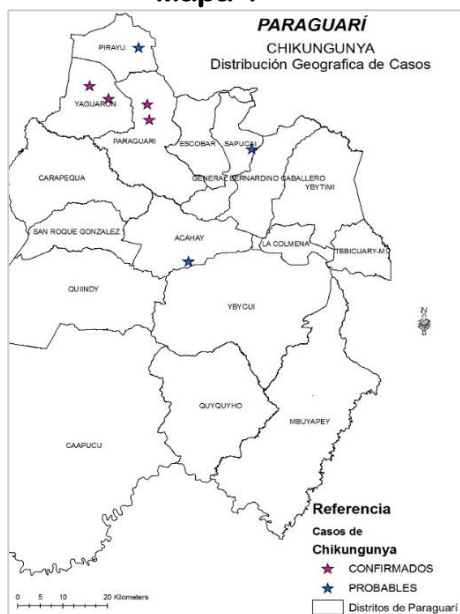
Mapa 1

PARAGUARÍ

CHIKUNGUNYA
Distribución Geografica de Casos

PIRAYU
YAGUARON
PARAGUARI
ESCOBAR
SAPUCAI
CARAPEGUA
GENERAL BERNARDINO CABALLERO
YBYTIMI
SAN ROQUE GONZALEZ
ACAHAY
LA COLMENA
TEBICUARY-MI
QUIINDY
YBYCUI
N
QUYQUYHO
MBUYAPEY
CAAPUCU

Referencia
Casos de
Chikungunya
CONFIRMADOS
PROBABLES
Distritos de Paraguarí

0 5 10 20 Kilometers